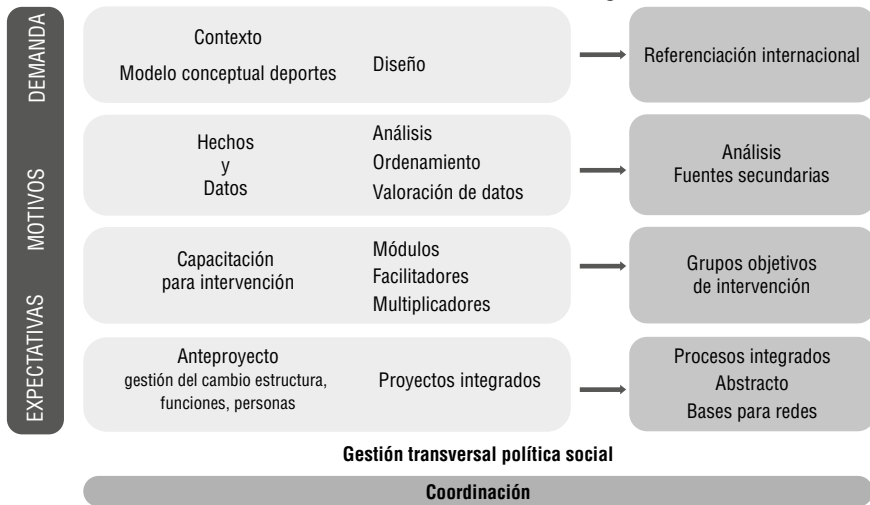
DEMANDA

MOTIVOS

EXPECTATIVAS

Contexto
Modelo conceptual deportes

Diseño

Referenciación internacional

Hechos
y
Datos

Análisis
Ordenamiento
Valoración de datos

Análisis
Fuentes secundarias

Capacitación
para intervención

Módulos
Facilitadores
Multiplicadores

Grupos objetivos
de intervención

Anteproyecto
gestión del cambio estructura, funciones, personas

Proyectos integrados

Procesos integrados
Abstracto
Bases para redes

Gestión transversal política social

Coordinación